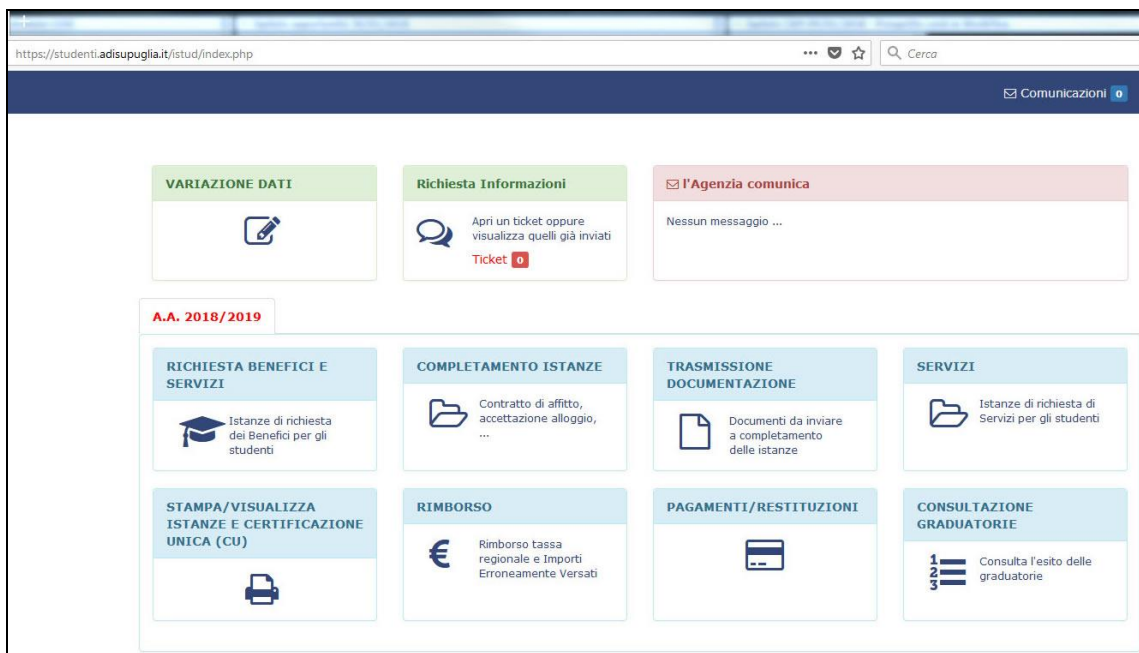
https://studenti.adisupuglia.it/istud/index.php

Cerca

Comunicazioni 0

VARIAZIONE DATI

Richiesta Informazioni

Apri un ticket oppure visualizza quelli già inviati

Ticket 0

l'Agenzia comunica

Nessun messaggio ...

A.A. 2018/2019

RICHIESTA BENEFICI E SERVIZI

Istanze di richiesta dei Benefici per gli studenti

COMPLETAMENTO ISTANZE

Contratto di affitto, accettazione alloggio, ...

TRASMISSIONE DOCUMENTAZIONE

Documenti da inviare a completamento delle istanze

SERVIZI

Istanze di richiesta di Servizi per gli studenti

STAMPA/VISUALIZZA ISTANZE E CERTIFICAZIONE UNICA (CU)

RIMBORSO

Rimborso tassa regionale e Importi Erroneamente Versati

PAGAMENTI/RESTITUZIONI

CONSULTAZIONE GRADUATORIE

Consulta l'esito delle graduatorie